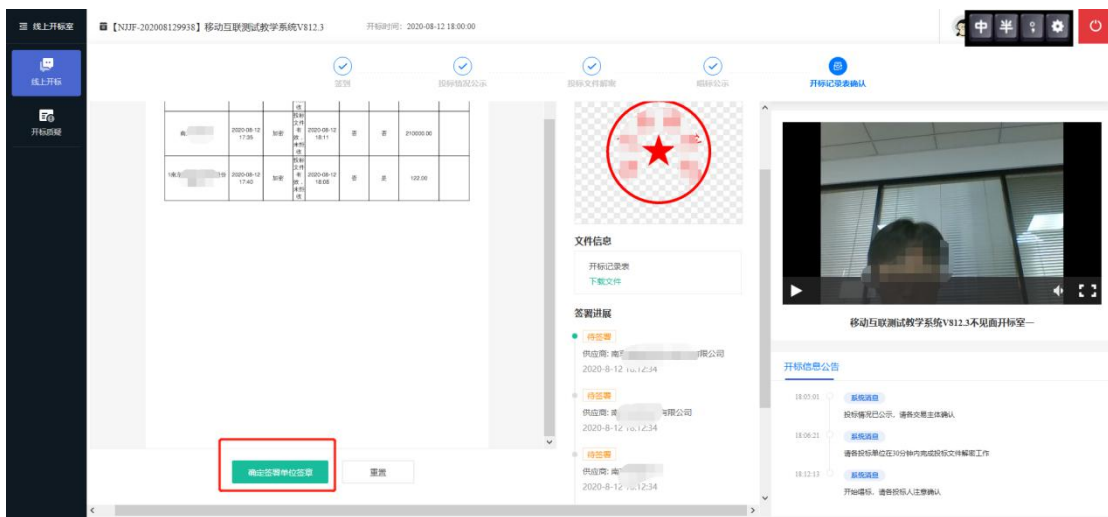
线上开标室

【NJJF-202008129938】移动互联测试教学系统V812.3 开标时间：2020-08-12 18:00:00

中 半

线上开标

开标质疑

签到 投标情况公示 投标文件解密 唱标公示 开标记录表确认

| 南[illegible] | 2020-08-12 17:35 | 加密 | 投标文件有效，未拒绝 | 2020-08-12 18:11 | 否 | 否 | 210000.00 | |
|---|---|---|---|---|---|---|---|---|
| 1南京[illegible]分 | 2020-08-12 17:40 | 加密 | 投标文件有效，未拒绝 | 2020-08-12 18:08 | 否 | 否 | 122.00 | |

文件信息

开标记录表
下载文件

签署进展

待签署
供应商: 南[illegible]限公司
2020-8-12 18:12:34

待签署
供应商: 南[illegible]有限公司
2020-8-12 18:12:34

待签署
供应商: 南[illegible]
2020-8-12 18:12:34

确定签署单位签章

重置

移动互联测试教学系统V812.3不见面开标室一

开标信息公告

18:05:01 系统消息
投标情况已公示，请各交易主体确认

18:06:21 系统消息
请各投标单位在30分钟内完成投标文件解密工作

18:12:13 系统消息
开始唱标，请各投标人注意确认